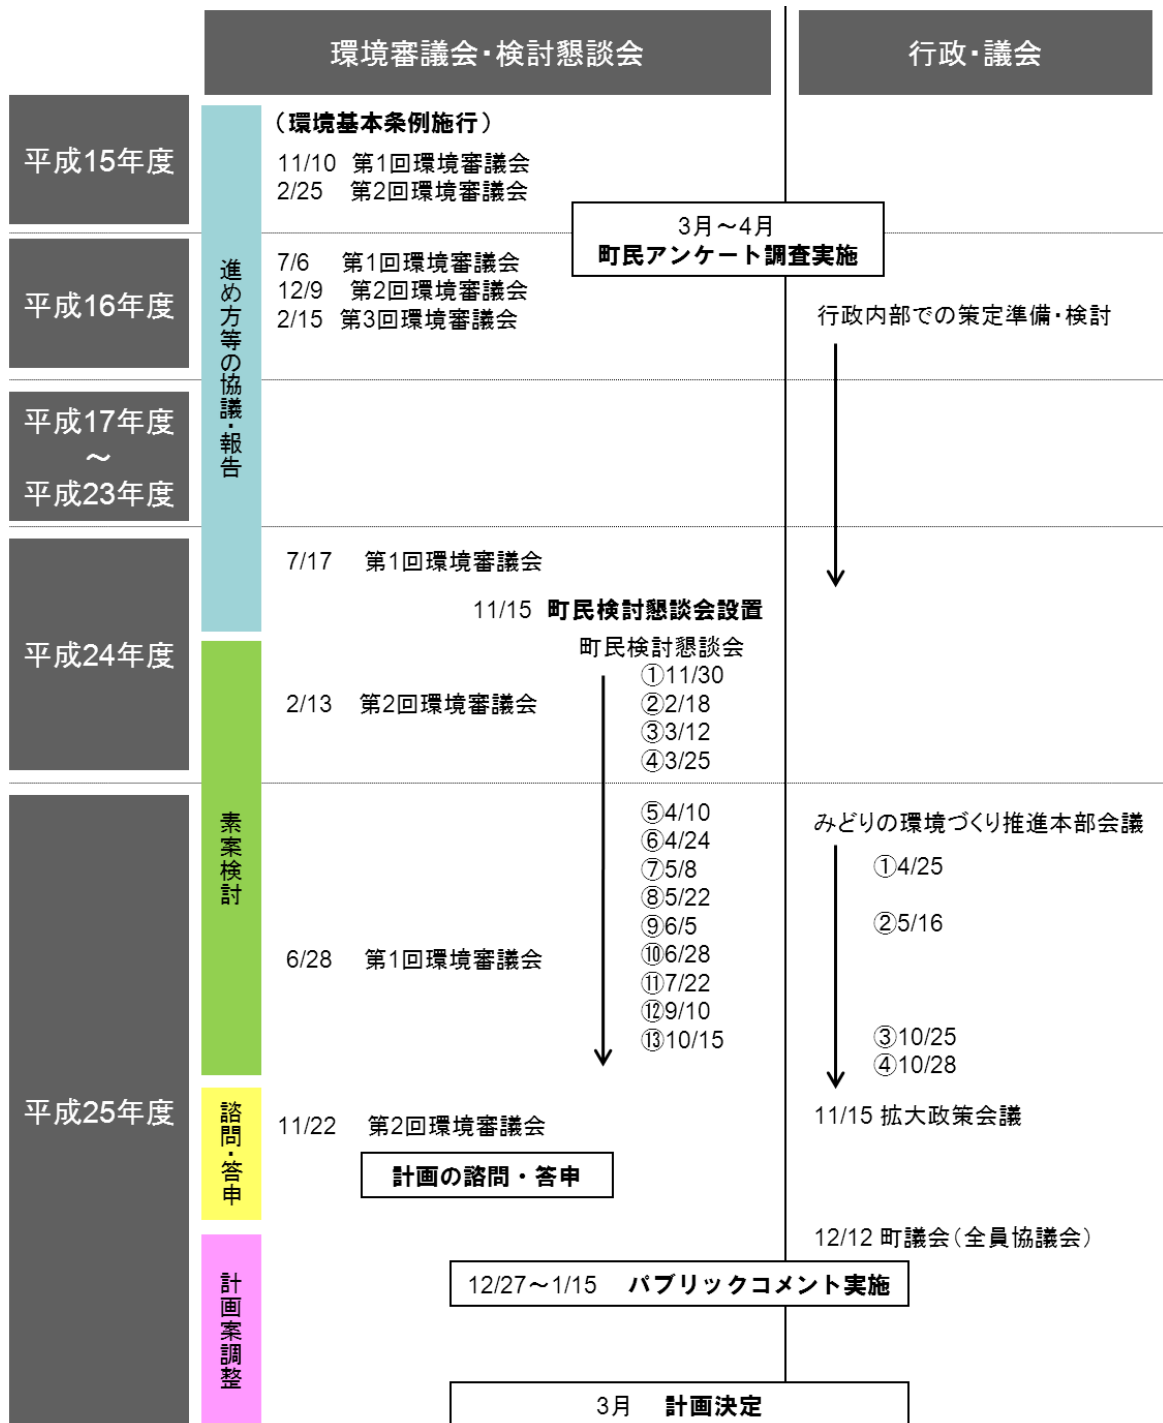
環境審議会・検討懇談会

行政・議会

平成15年度

進め方等の協議・報告

（環境基本条例施行）

11/10 第1回環境審議会
2/25 第2回環境審議会

3月～4月
町民アンケート調査実施

平成16年度

7/6 第1回環境審議会
12/9 第2回環境審議会
2/15 第3回環境審議会

行政内部での策定準備・検討

平成17年度
～
平成23年度

平成24年度

7/17 第1回環境審議会

11/15 町民検討懇談会設置

町民検討懇談会
①11/30
②2/18
③3/12
④3/25

2/13 第2回環境審議会

平成25年度

素案検討

⑤4/10
⑥4/24
⑦5/8
⑧5/22
⑨6/5
⑩6/28
⑪7/22
⑫9/10
⑬10/15

6/28 第1回環境審議会

みどりの環境づくり推進本部会議
①4/25
②5/16
③10/25
④10/28

諮問・答申

11/22 第2回環境審議会

計画の諮問・答申

11/15 拡大政策会議

12/12 町議会（全員協議会）

計画案調整

12/27～1/15 パブリックコメント実施

3月 計画決定